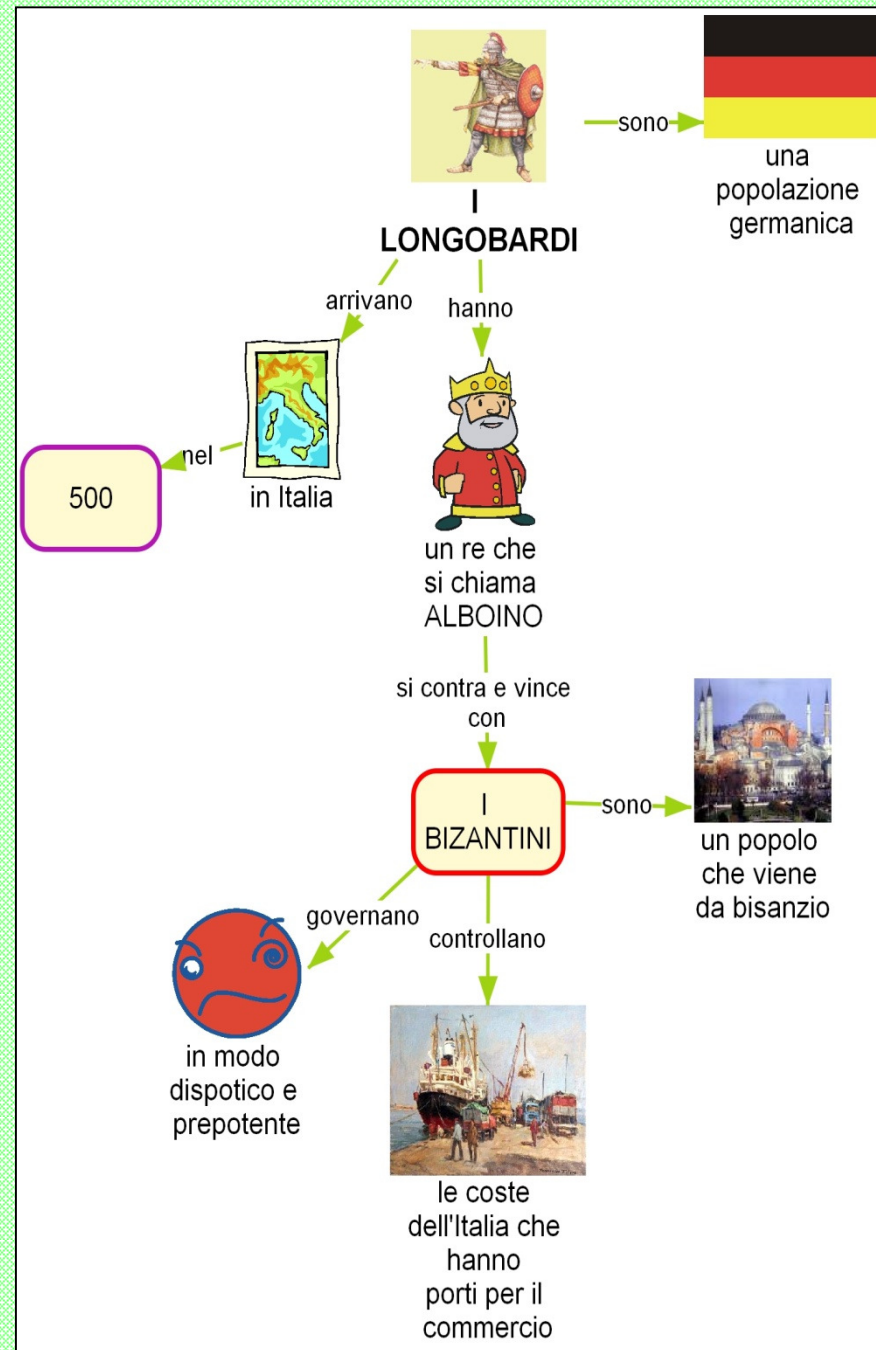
I LONGOBARDI

sono

una popolazione germanica

arrivano

hanno

nel

500

in Italia

un re che si chiama ALBOINO

si contra e vince con

I BIZANTINI

sono

un popolo che viene da bisanzio

governano

controllano

in modo dispotico e prepotente

le coste dell'Italia che hanno porti per il commercio